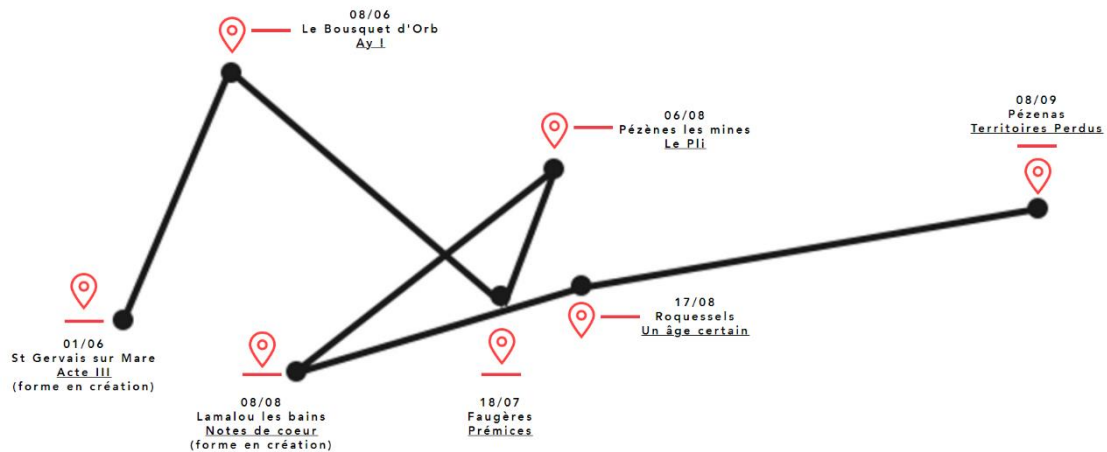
08/06
Le Bousquet d'Orb
Ay I

06/08
Pézènes les mines
Le Pli

08/09
Pézenas
Territoires Perdus

01/06
St Gervais sur Mare
Acte III
(forme en création)

17/08
Roquessels
Un âge certain

08/08
Lamalou les bains
Notes de coeur
(forme en création)

18/07
Faugères
Prémices